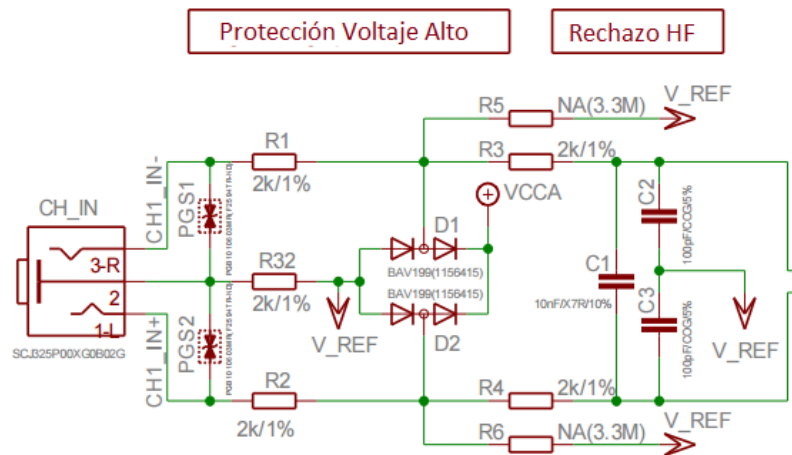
Protección Voltaje Alto

Rechazo HF

R5 NA(3.3M) V_REF

R1

R3 2k/1%

CH1_IN-

2k/1%

VCCA

PGS1

PGB1010603MR(F25 04 TA-10)

C2

100pF/COG/5%

D1

CH_IN

R32

3-R

BAV199(1156415)

C1

2

2k/1%

BAV199(1156415)

10nF/X7R/10%

C3

1-L

SCJ325P00XG0B02G

V_REF

D2

V_REF

CH1_IN+

PGS2

PGB1010603MR(F25 04 TA-10)

100pF/COG/5%

R2

R4 2k/1%

2k/1%

R6 NA(3.3M) V_REF